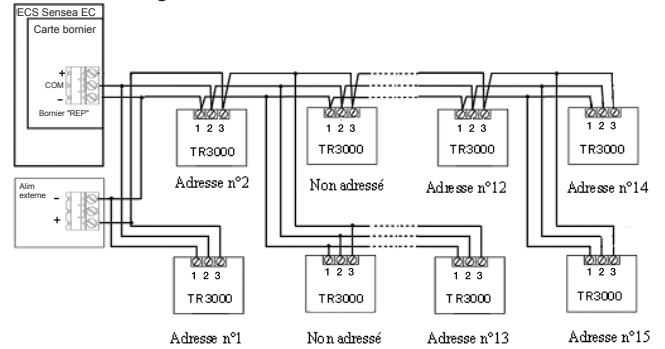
ECS Sensea EC
Carte bornier
+
COM
-
Bornier "REP"

Alim externe
-
+

1 2 3
TR3000
Adresse n°2

1 2 3
TR3000
Non adressé

1 2 3
TR3000
Adresse n°12

1 2 3
TR3000
Adresse n°14

1 2 3
TR3000
Adresse n°1

1 2 3
TR3000
Non adressé

1 2 3
TR3000
Adresse n°13

1 2 3
TR3000
Adresse n°15